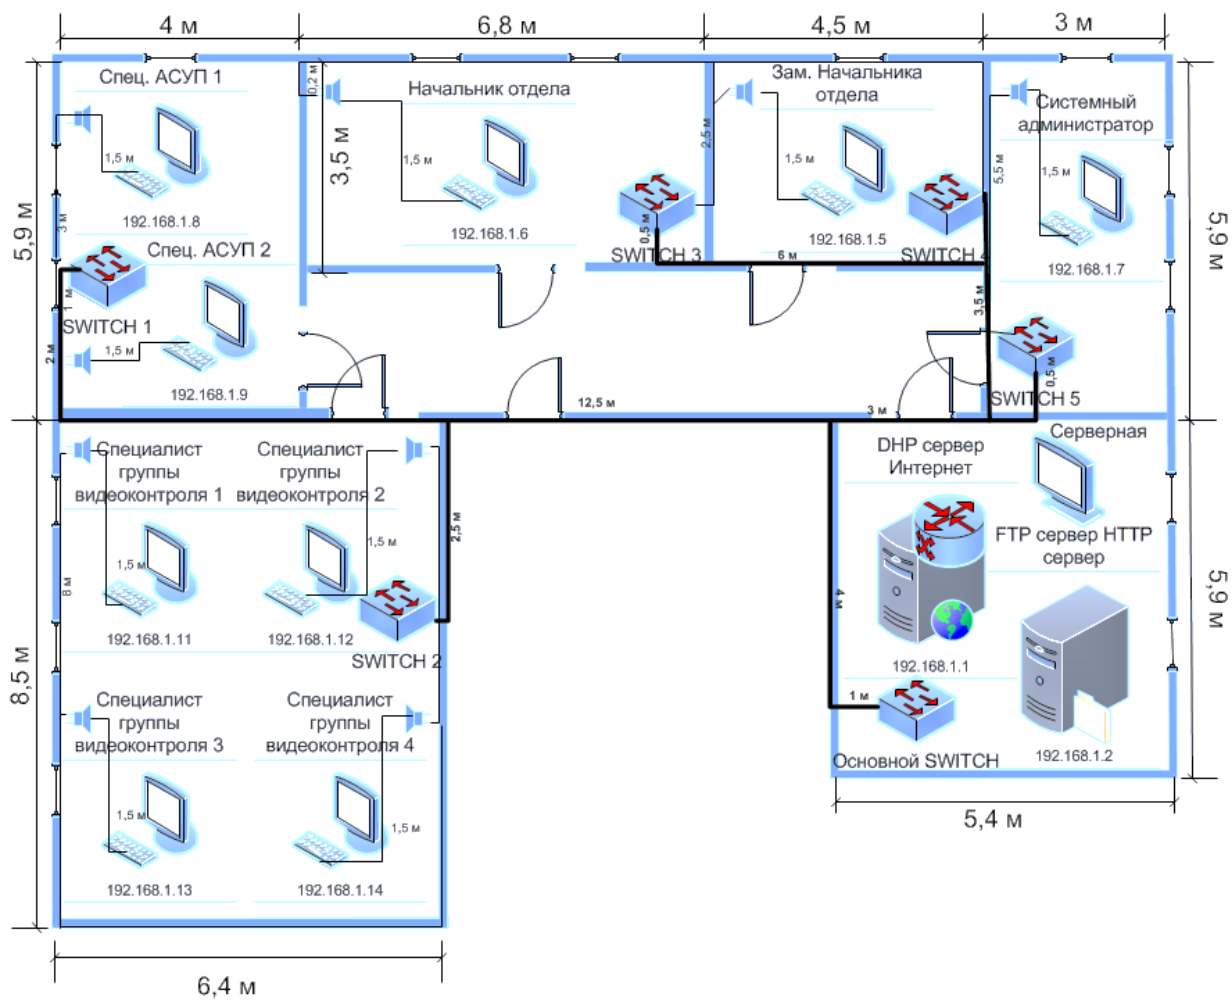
4 м
6,8 м
4,5 м
3 м
5,9 м
5,9 м
Спец. АСУП 1
0,2 м
Начальник отдела
Зам. Начальника отдела
Системный администратор
1,5 м
3,5 м
1,5 м
2,5 м
1,5 м
5,5 м
1,5 м
192.168.1.8
3 м
192.168.1.6
0,5 м
192.168.1.5
192.168.1.7
Спец. АСУП 2
SWITCH 3
6 м
SWITCH 4
1 м
SWITCH 1
3,5 м
2 м
1,5 м
0,5 м
192.168.1.9
12,5 м
3 м
SWITCH 5
Специалист группы видеоконтроля 1
Специалист группы видеоконтроля 2
DHP сервер Интернет
Серверная
2,5 м
FTP сервер HTTP сервер
1,5 м
1,5 м
8 м
4 м
5,9 м
192.168.1.11
192.168.1.12
SWITCH 2
8,5 м
192.168.1.1
1 м
Специалист группы видеоконтроля 3
Специалист группы видеоконтроля 4
Основной SWITCH
192.168.1.2
5,4 м
1,5 м
1,5 м
192.168.1.13
192.168.1.14
6,4 м